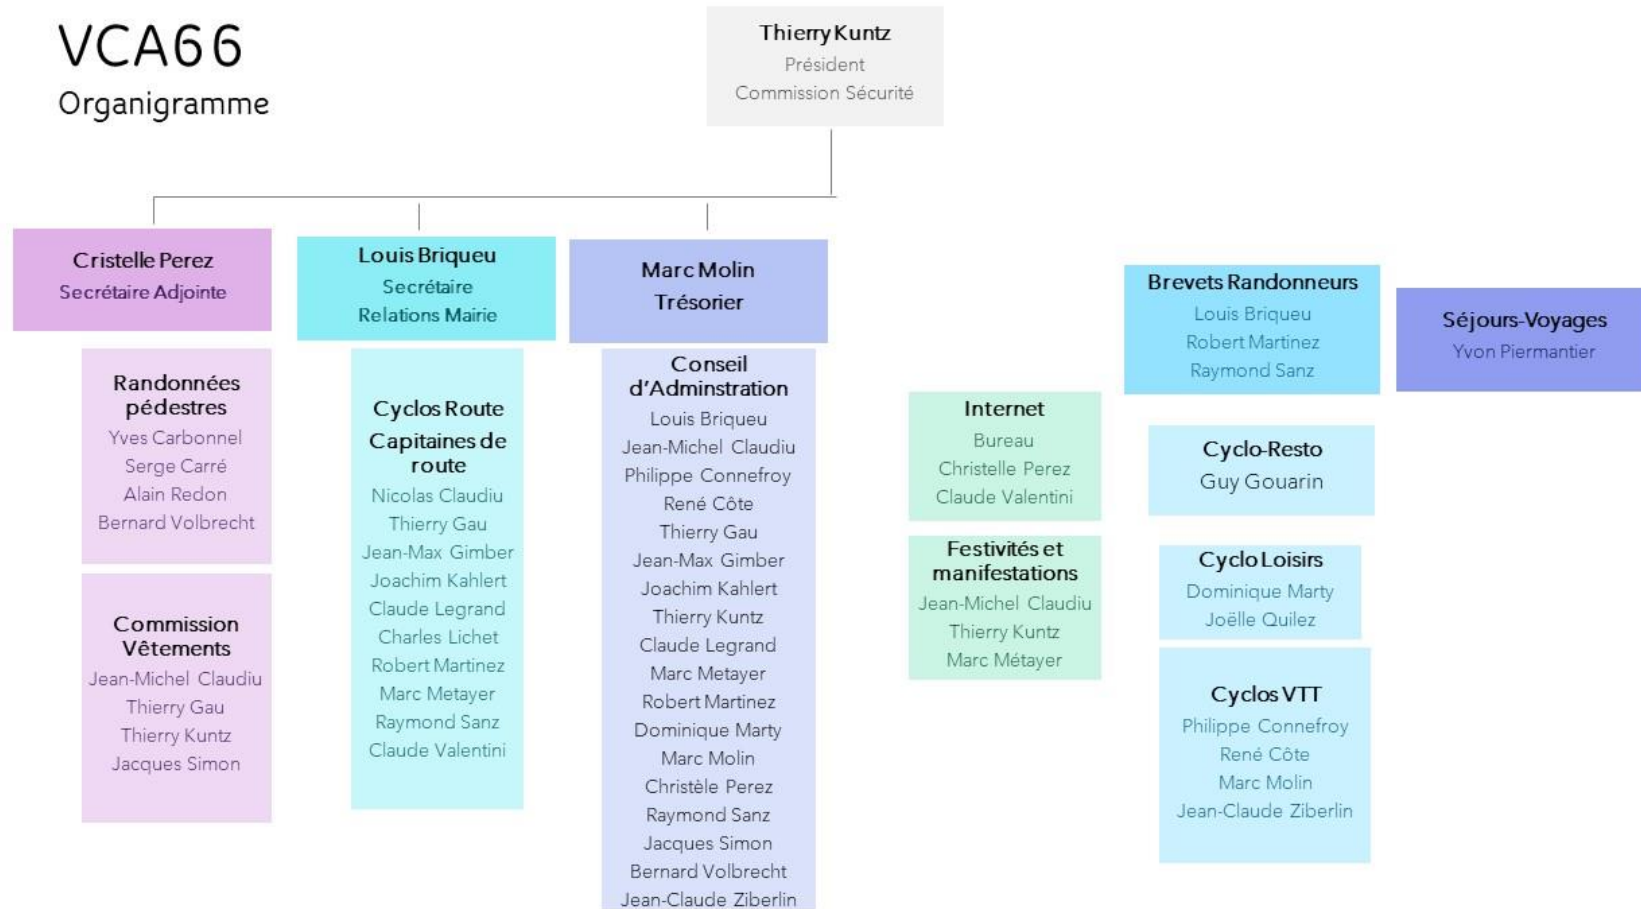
VCA66
Organigramme

Thierry Kuntz
Président
Commission Sécurité

Cristelle Perez
Secrétaire Adjointe

Randonnées pédestres
Yves Carbonnel
Serge Carré
Alain Redon
Bernard Volbrecht

Commission Vêtements
Jean-Michel Claudiu
Thierry Gau
Thierry Kuntz
Jacques Simon

Louis Briqueu
Secrétaire
Relations Mairie

Cyclos Route
Capitaines de route
Nicolas Claudiu
Thierry Gau
Jean-Max Gimber
Joachim Kahlert
Claude Legrand
Charles Lichet
Robert Martinez
Marc Metayer
Raymond Sanz
Claude Valentini

Marc Molin
Trésorier

Conseil d'Adminstration
Louis Briqueu
Jean-Michel Claudiu
Philippe Connefroy
René Côte
Thierry Gau
Jean-Max Gimber
Joachim Kahlert
Thierry Kuntz
Claude Legrand
Marc Metayer
Robert Martinez
Dominique Marty
Marc Molin
Christèle Perez
Raymond Sanz
Jacques Simon
Bernard Volbrecht
Jean-Claude Ziberlin

Internet
Bureau
Christelle Perez
Claude Valentini

Festivités et manifestations
Jean-Michel Claudiu
Thierry Kuntz
Marc Métayer

Brevets Randonneurs
Louis Briqueu
Robert Martinez
Raymond Sanz

Séjours-Voyages
Yvon Piermantier

Cyclo-Resto
Guy Gouarin

Cyclo Loisirs
Dominique Marty
Joëlle Quilez

Cyclos VTT
Philippe Connefroy
René Côte
Marc Molin
Jean-Claude Ziberlin